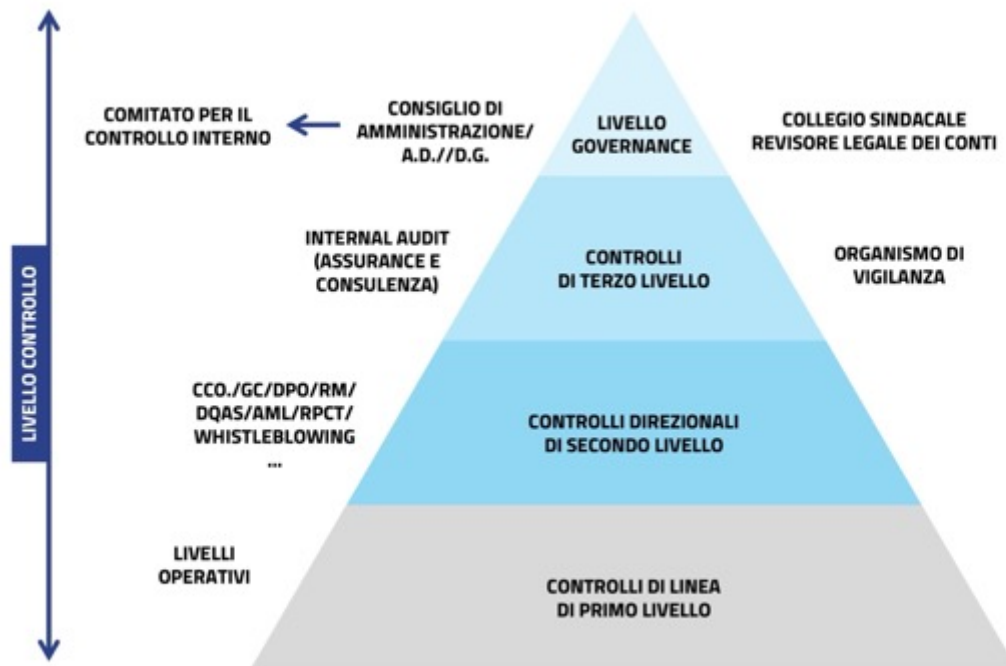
LIVELLO CONTROLLO

COMITATO PER IL CONTROLLO INTERNO

CONSIGLIO DI AMMINISTRAZIONE/ A.D.//D.G.

LIVELLO GOVERNANCE

COLLEGIO SINDACALE REVISORE LEGALE DEI CONTI

INTERNAL AUDIT (ASSURANCE E CONSULENZA)

CONTROLLI DI TERZO LIVELLO

ORGANISMO DI VIGILANZA

CCO./GC/DPO/RM/ DQAS/AML/RPCT/ WHISTLEBLOWING ...

CONTROLLI DIREZIONALI DI SECONDO LIVELLO

LIVELLI OPERATIVI

CONTROLLI DI LINEA DI PRIMO LIVELLO